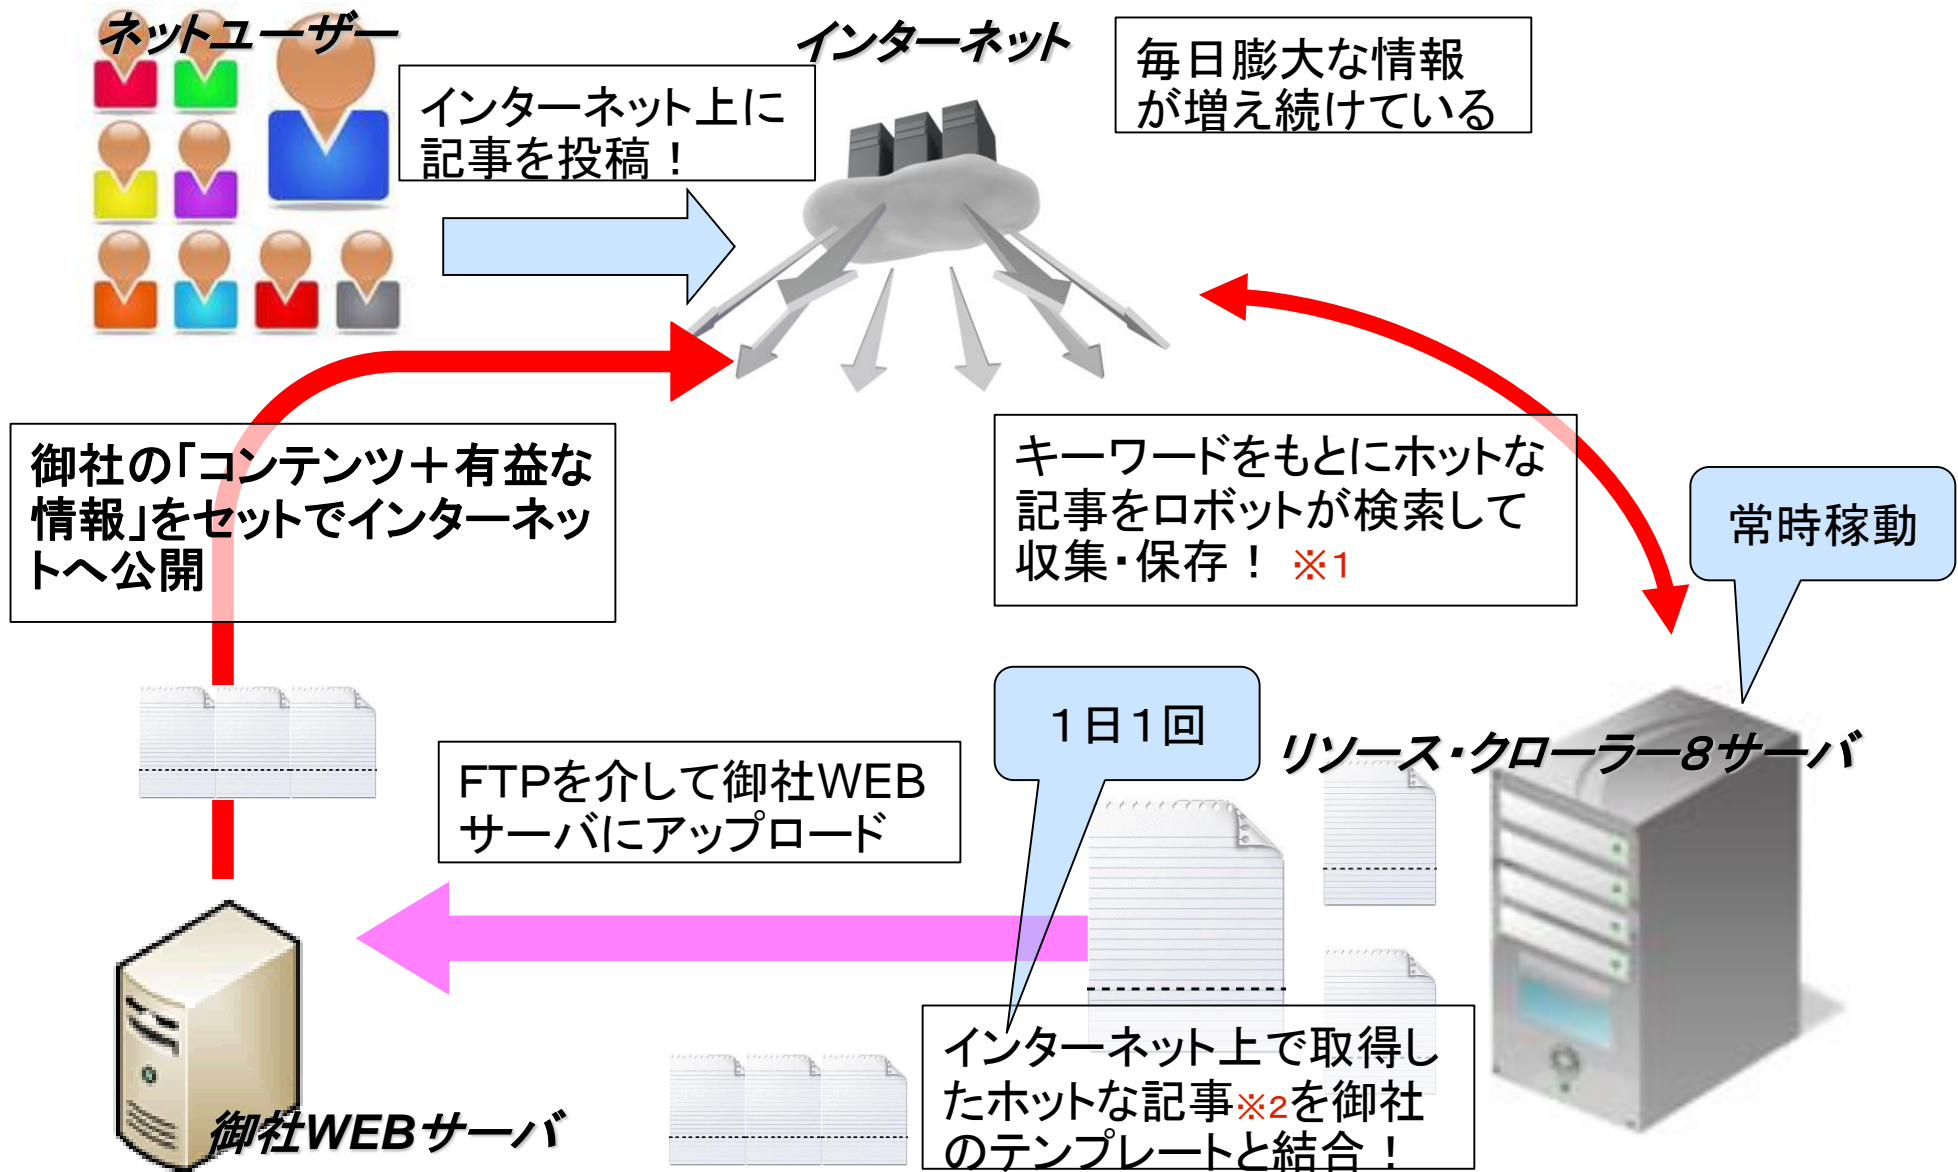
ネットユーザー

インターネット

インターネット上に記事を投稿！

毎日膨大な情報が増え続けている

御社の「コンテンツ＋有益な情報」をセットでインターネットへ公開

キーワードをもとにホットな記事をロボットが検索して収集・保存！ ※1

常時稼動

1日1回

リソース・クローラー8サーバ

FTPを介して御社WEBサーバにアップロード

インターネット上で取得したホットな記事※2を御社のテンプレートと結合！

御社WEBサーバ